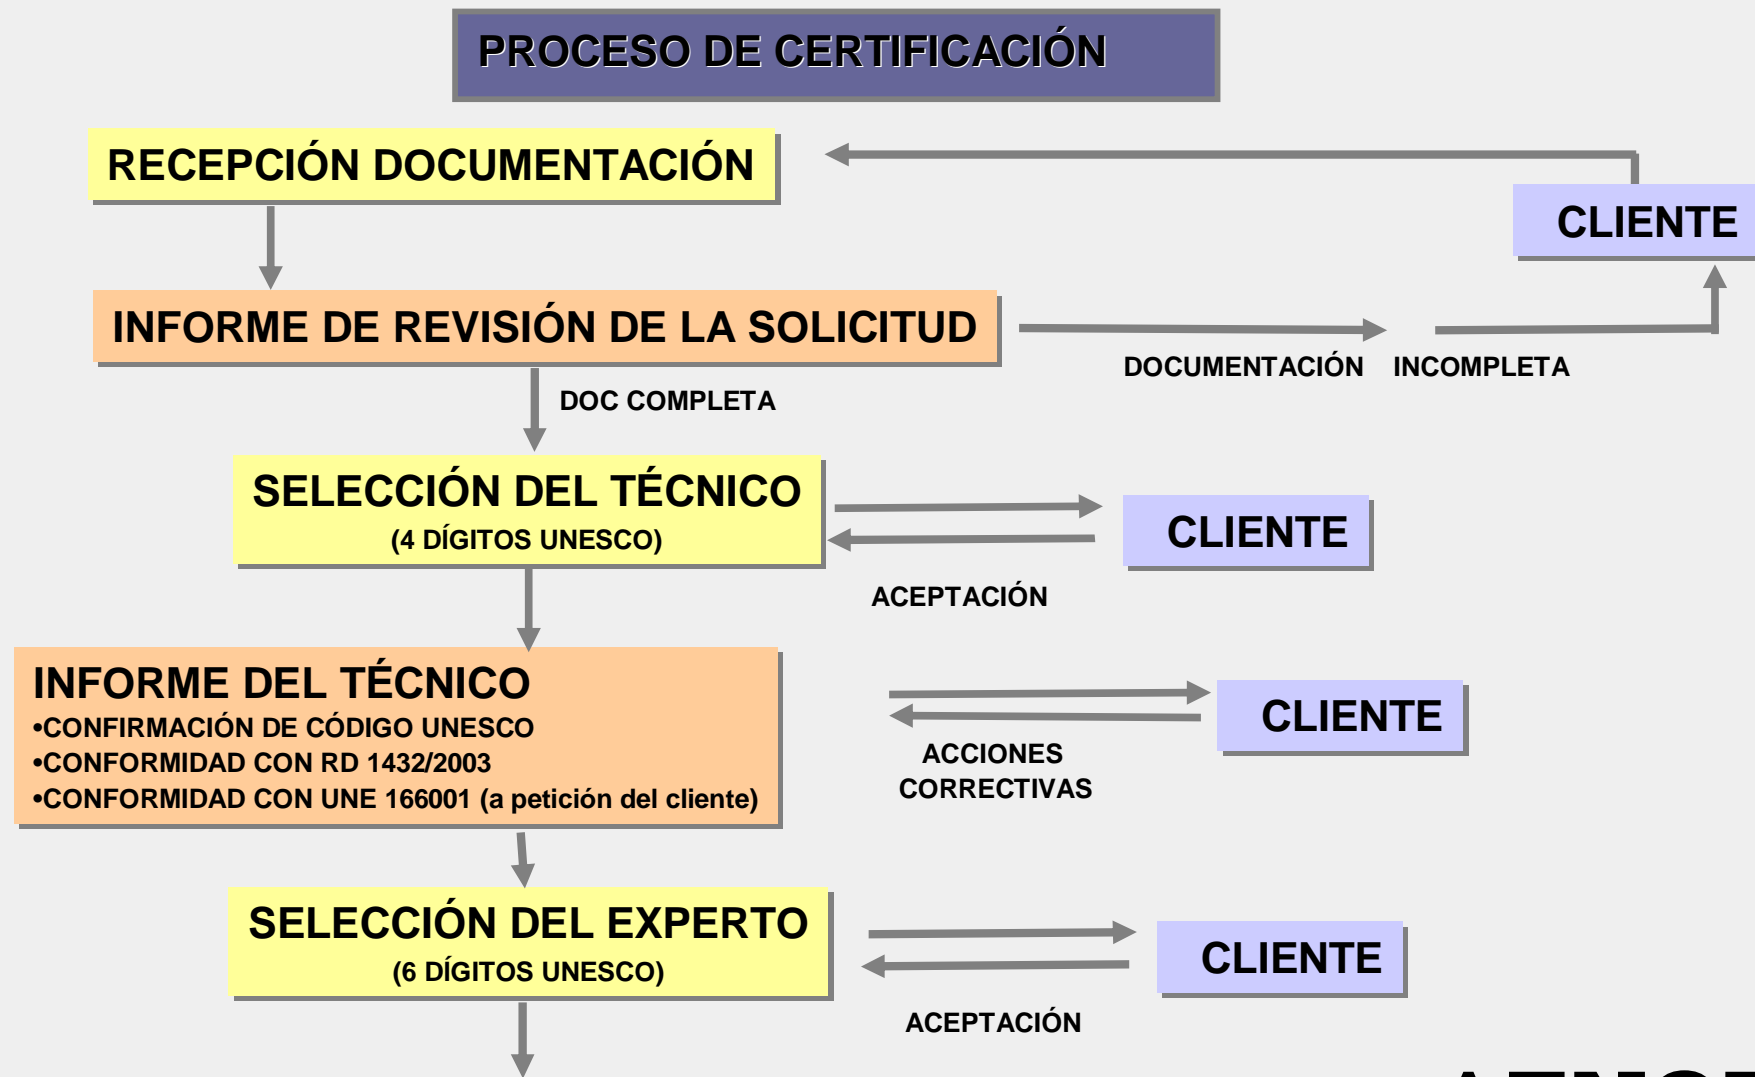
PROCESO DE CERTIFICACIÓN

RECEPCIÓN DOCUMENTACIÓN

CLIENTE

INFORME DE REVISIÓN DE LA SOLICITUD

DOCUMENTACIÓN INCOMPLETA

DOC COMPLETA

SELECCIÓN DEL TÉCNICO
(4 DÍGITOS UNESCO)

CLIENTE

ACEPTACIÓN

INFORME DEL TÉCNICO
•CONFIRMACIÓN DE CÓDIGO UNESCO
•CONFORMIDAD CON RD 1432/2003
•CONFORMIDAD CON UNE 166001 (a petición del cliente)

CLIENTE

ACCIONES CORRECTIVAS

SELECCIÓN DEL EXPERTO
(6 DÍGITOS UNESCO)

CLIENTE

ACEPTACIÓN

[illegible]